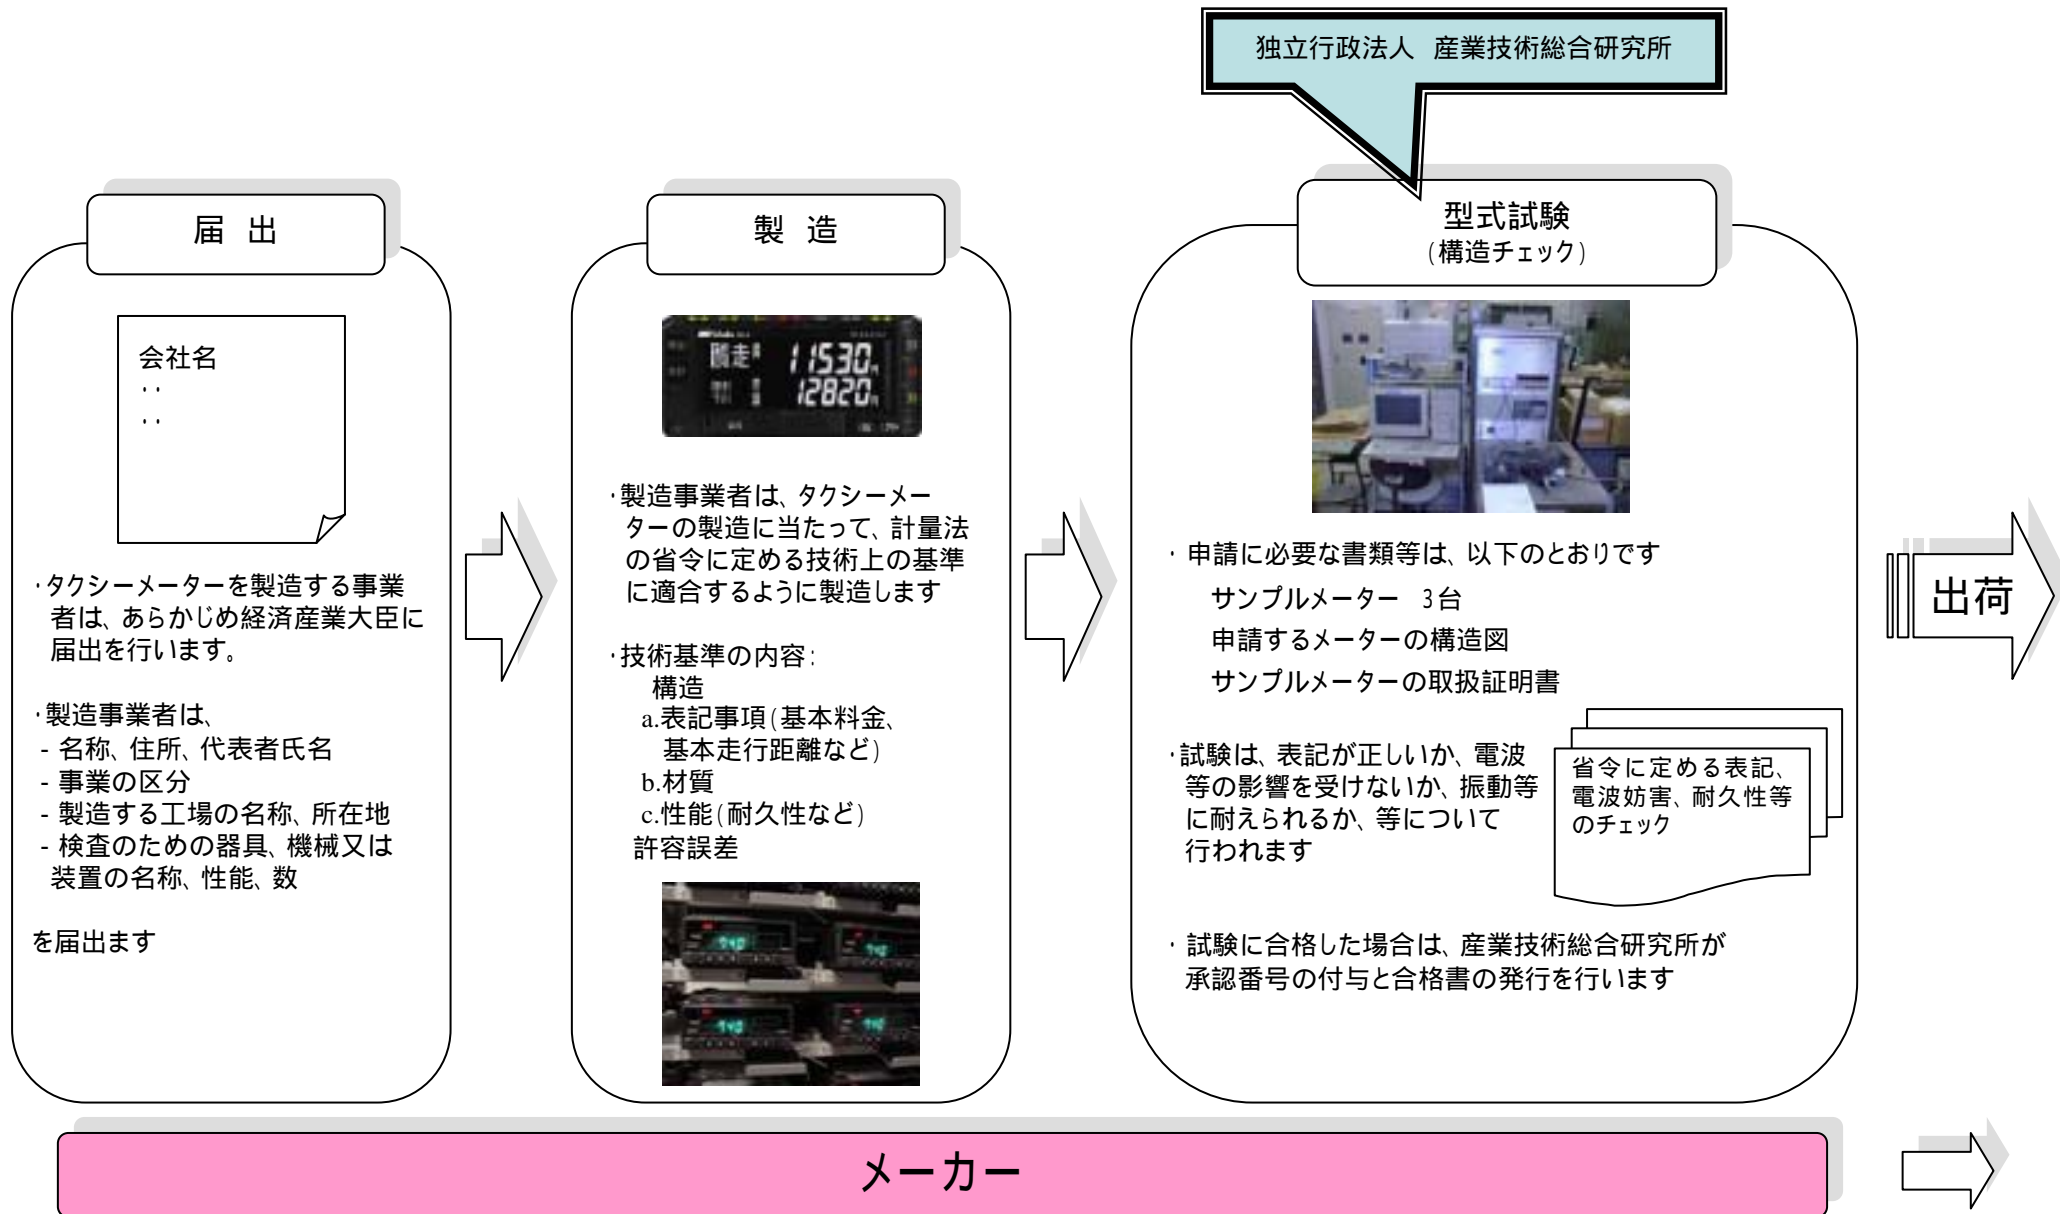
独立行政法人　産業技術総合研究所

届 出

会社名
‥
‥

・タクシーメーターを製造する事業者は、あらかじめ経済産業大臣に届出を行います。

・製造事業者は、
- 名称、住所、代表者氏名
- 事業の区分
- 製造する工場の名称、所在地
- 検査のための器具、機械又は装置の名称、性能、数

を届出ます

製 造

賃走 11530
12820

・製造事業者は、タクシーメーターの製造に当たって、計量法の省令に定める技術上の基準に適合するように製造します

・技術基準の内容:
構造
a.表記事項(基本料金、基本走行距離など)
b.材質
c.性能(耐久性など)
許容誤差

型式試験
(構造チェック)

・申請に必要な書類等は、以下のとおりです
サンプルメーター　3台
申請するメーターの構造図
サンプルメーターの取扱証明書

・試験は、表記が正しいか、電波等の影響を受けないか、振動等に耐えられるか、等について行われます

省令に定める表記、電波妨害、耐久性等のチェック

・試験に合格した場合は、産業技術総合研究所が承認番号の付与と合格書の発行を行います

出荷

メーカー